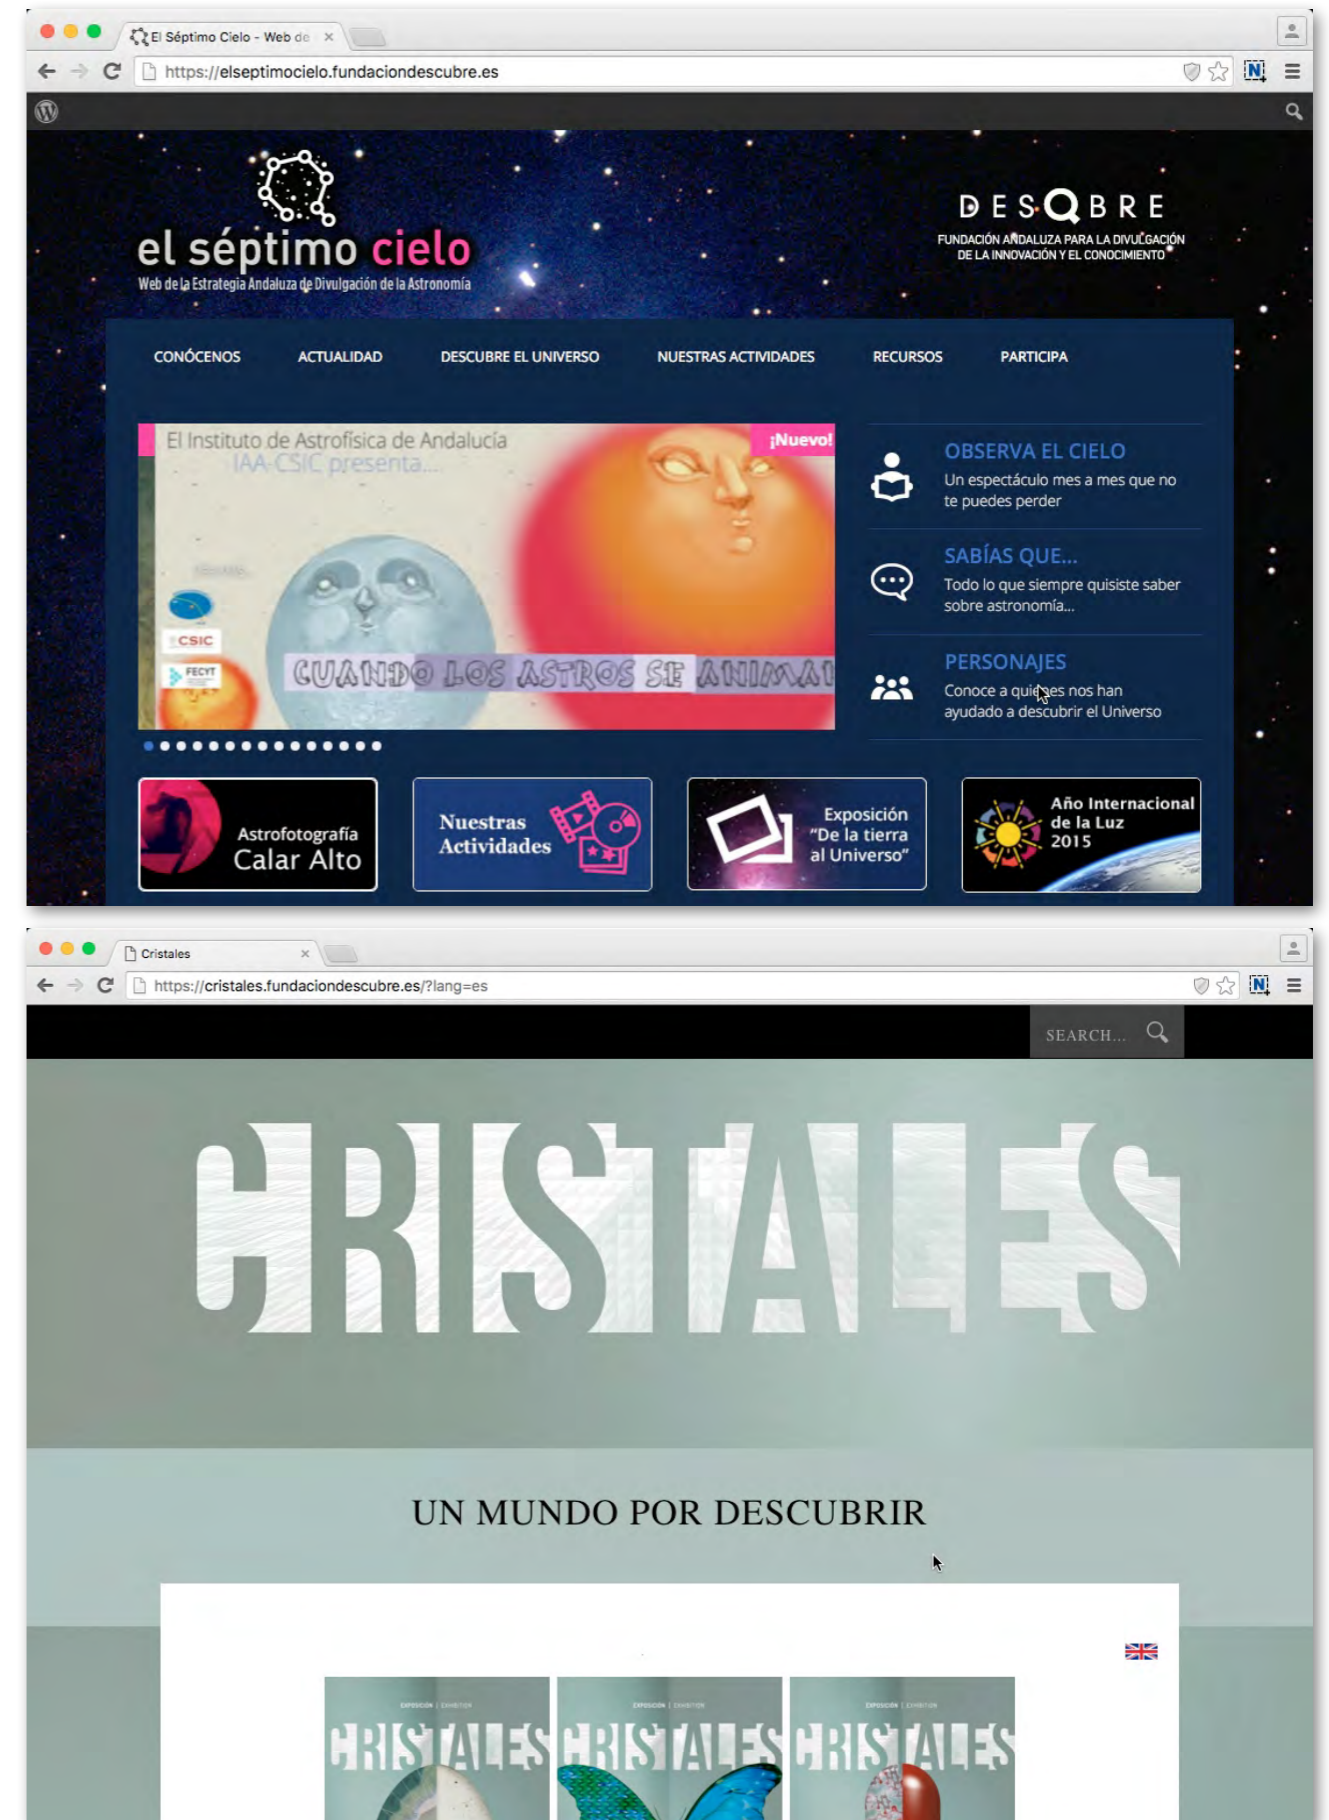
El Séptimo Cielo - Web de ×

https://elseptimocielo.fundaciondescubre.es

el séptimo cielo
Web de la Estrategia Andaluza de Divulgación de la Astronomía

DESCUBRE
FUNDACIÓN ANDALUZA PARA LA DIVULGACIÓN DE LA INNOVACIÓN Y EL CONOCIMIENTO

CONÓCENOS ACTUALIDAD DESCUBRE EL UNIVERSO NUESTRAS ACTIVIDADES RECURSOS PARTICIPA

El Instituto de Astrofísica de Andalucía IAA-CSIC presenta...
¡Nuevo!
CSIC
FECYT
CUANDO LOS ASTROS SE ANIMA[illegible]

OBSERVA EL CIELO
Un espectáculo mes a mes que no te puedes perder

SABÍAS QUE...
Todo lo que siempre quisiste saber sobre astronomía...

PERSONAJES
Conoce a quienes nos han ayudado a descubrir el Universo

Astrofotografía Calar Alto

Nuestras Actividades

Exposición "De la tierra al Universo"

Año Internacional de la Luz 2015

Cristales ×

https://cristales.fundaciondescubre.es/?lang=es

SEARCH...

CRISTALES

UN MUNDO POR DESCUBRIR

CRISTALES CRISTALES CRISTALES